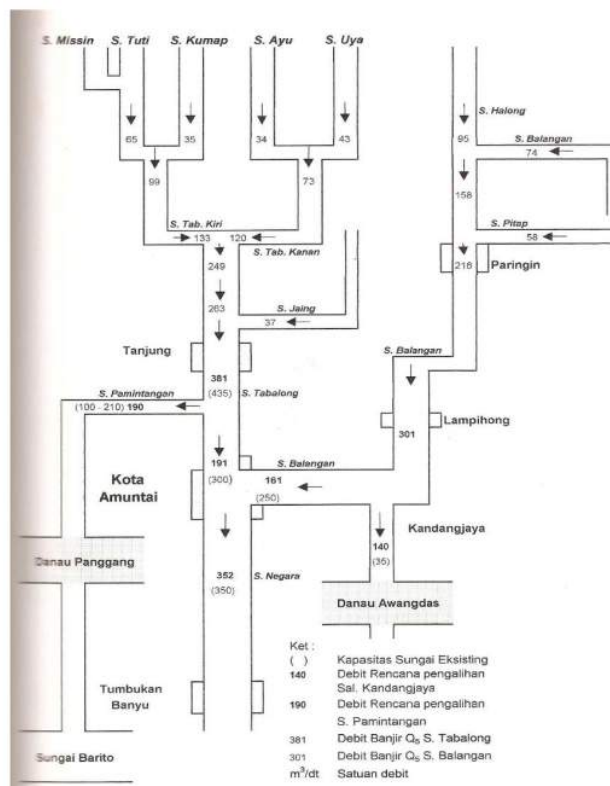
S. Missin S. Tuti S. Kumap S. Ayu S. Uya

65 35 34 43

99 73

S. Halong

95

S. Balangan

74

158

S. Pitap

58

218 Paringin

S. Tab. Kiri

133 120

S. Tab. Kanan

249

263

S. Jaing

37

Tanjung

381

(435)

S. Tabalong

S. Balangan

S. Pamintangan

(100 - 210) 190

301 Lampihong

Kota Amuntai

191

(300)

S. Balangan

161

(250)

Kandangjaya

140

(35)

Danau Panggang

352

(350)

S. Negara

Danau Awangdas

Ket :

( ) Kapasitas Sungai Eksisting

140 Debit Rencana pengalihan Sal. Kandangjaya

190 Debit Rencana pengalihan S. Pamintangan

381 Debit Banjir $Q_5$ S. Tabalong

301 Debit Banjir $Q_5$ S. Balangan

$m^3/dt$ Satuan debit

Tumbukan Banyu

Sungai Barito